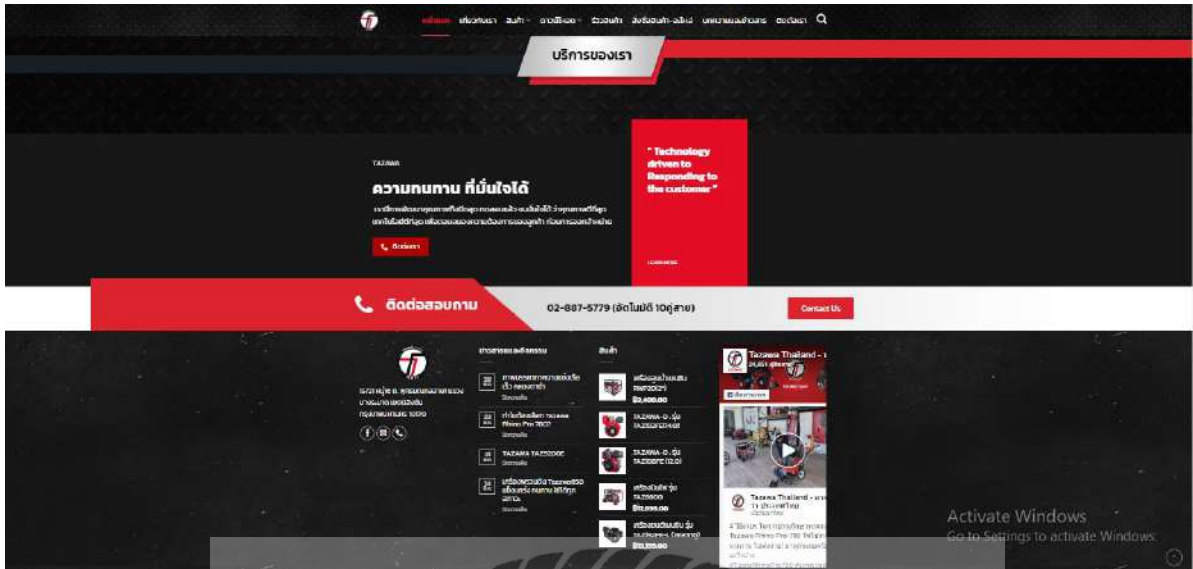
หน้าแรก เกี่ยวกับเรา สินค้า ดาวน์โหลด รีวิวสินค้า สั่งซื้อสินค้าออนไลน์ บทความและข่าวสาร ติดต่อเรา

บริการของเรา

TAZAWA

ความทนทาน ที่มั่นใจได้

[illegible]

ติดต่อเรา

" Technology driven to Responding to the customer "

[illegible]

ติดต่อสอบถาม

02-887-5779 (อัตโนมัติ 10คู่สาย)

Contact Us

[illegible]

ข่าวสารและกิจกรรม

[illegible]

TAZAWA TA2200E

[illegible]

สินค้า

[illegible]

$3,400.00

TAZAWA-D รุ่น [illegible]

TAZAWA-D รุ่น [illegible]

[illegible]

Tazawa Thailand - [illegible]

Tazawa Thailand - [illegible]

Activate Windows
Go to Settings to activate Windows.